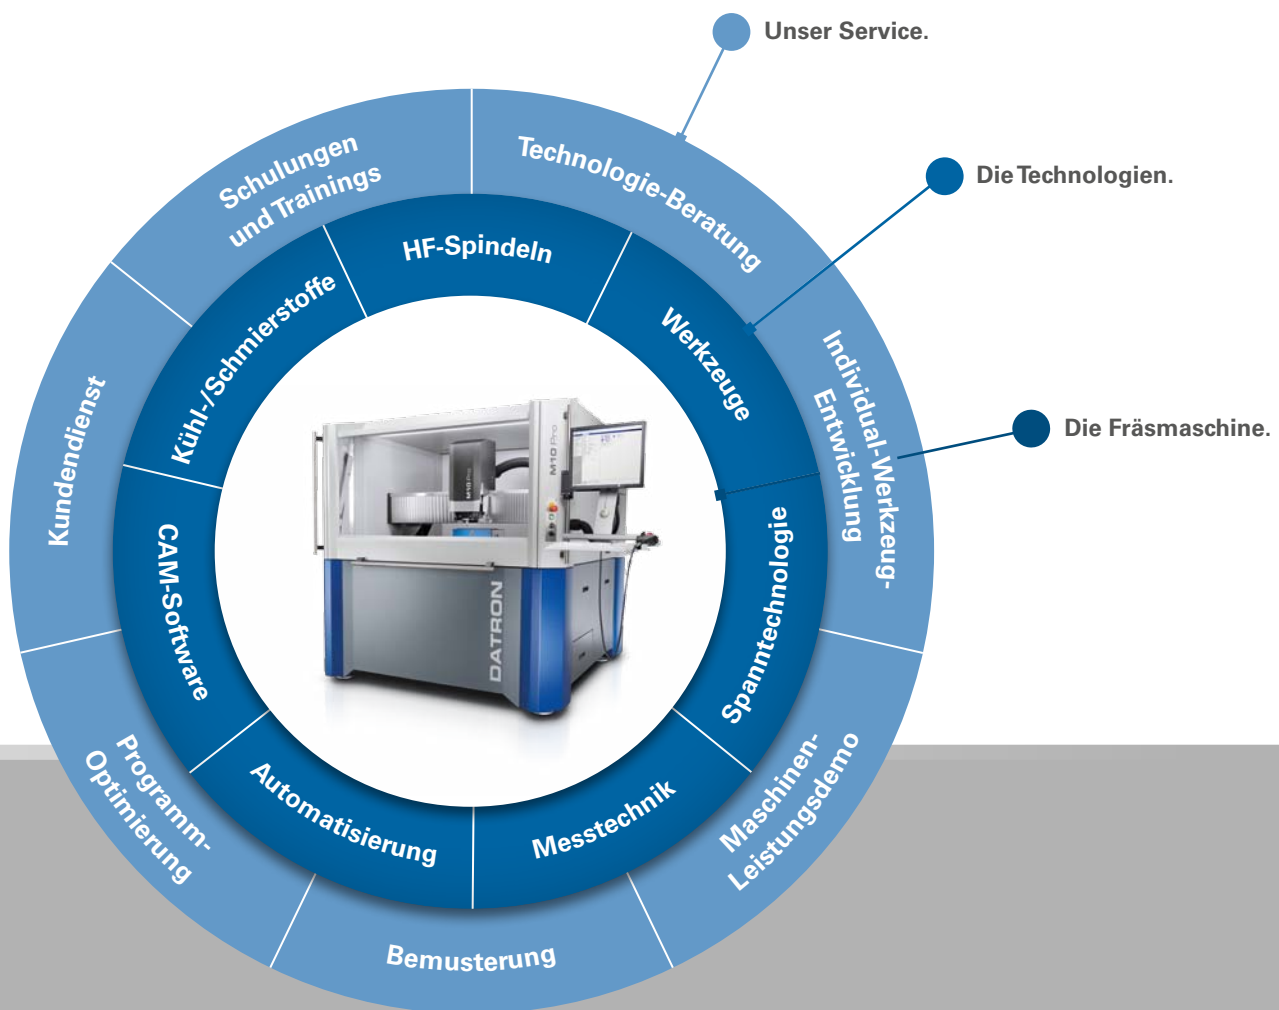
Unser Service.

Die Technologien.

Die Fräsmaschine.

Technologie-Beratung

Individual-Werkzeug-Entwicklung

Maschinen-Leistungsdemo

Bemusterung

Programm-Optimierung

Kundendienst

Schulungen und Trainings

HF-Spindeln

Werkzeuge

Spanntechnologie

Messtechnik

Automatisierung

CAM-Software

Kühl-/Schmierstoffe

M10 Pro

DATRON